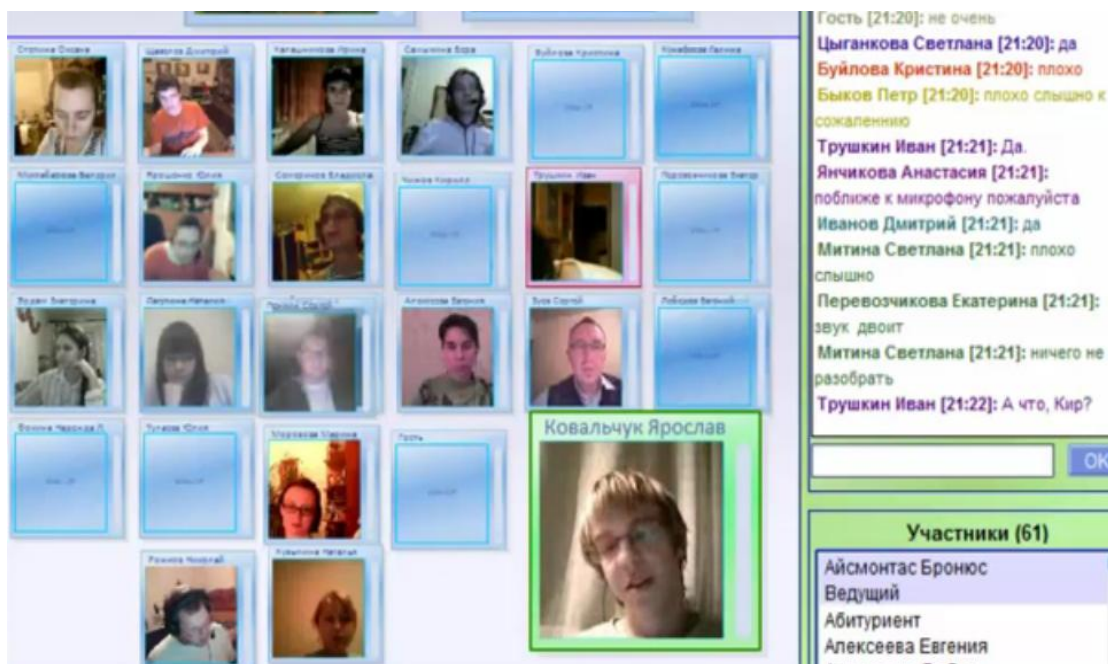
Ковальчук Ярослав

Гость [21:20]: не очень
Цыганкова Светлана [21:20]: да
Буйлова Кристина [21:20]: плохо
Быков Петр [21:20]: плохо слышно к сожалению
Трушкин Иван [21:21]: Да.
Янчикова Анастасия [21:21]: поближе к микрофону пожалуйста
Иванов Дмитрий [21:21]: да
Митина Светлана [21:21]: плохо слышно
Перевозчикова Екатерина [21:21]: звук двоит
Митина Светлана [21:21]: ничего не разобрать
Трушкин Иван [21:22]: А что, Кир?

OK

Участники (61)
Айсмонтас Бронюс
Ведущий
Абитуриент
Алексеева Евгения